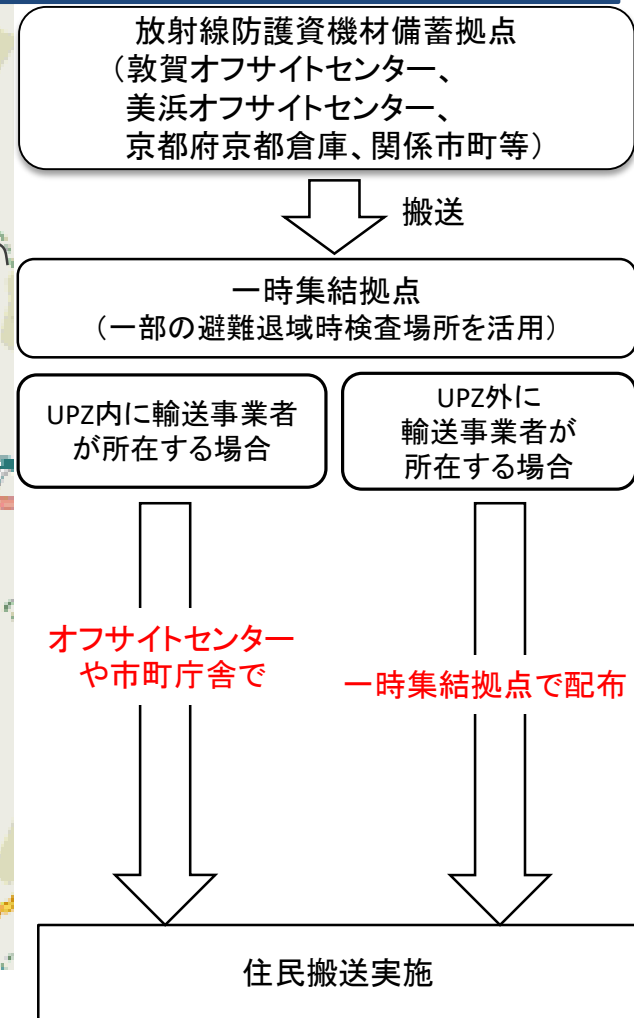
放射線防護資機材備蓄拠点
（敦賀オフサイトセンター、
美浜オフサイトセンター、
京都府京都倉庫、関係市町等）

搬送

一時集結拠点
（一部の避難退域時検査場所を活用）

UPZ内に輸送事業者が所在する場合

UPZ外に輸送事業者が所在する場合

オフサイトセンターや市町庁舎で

一時集結拠点で配布

住民搬送実施